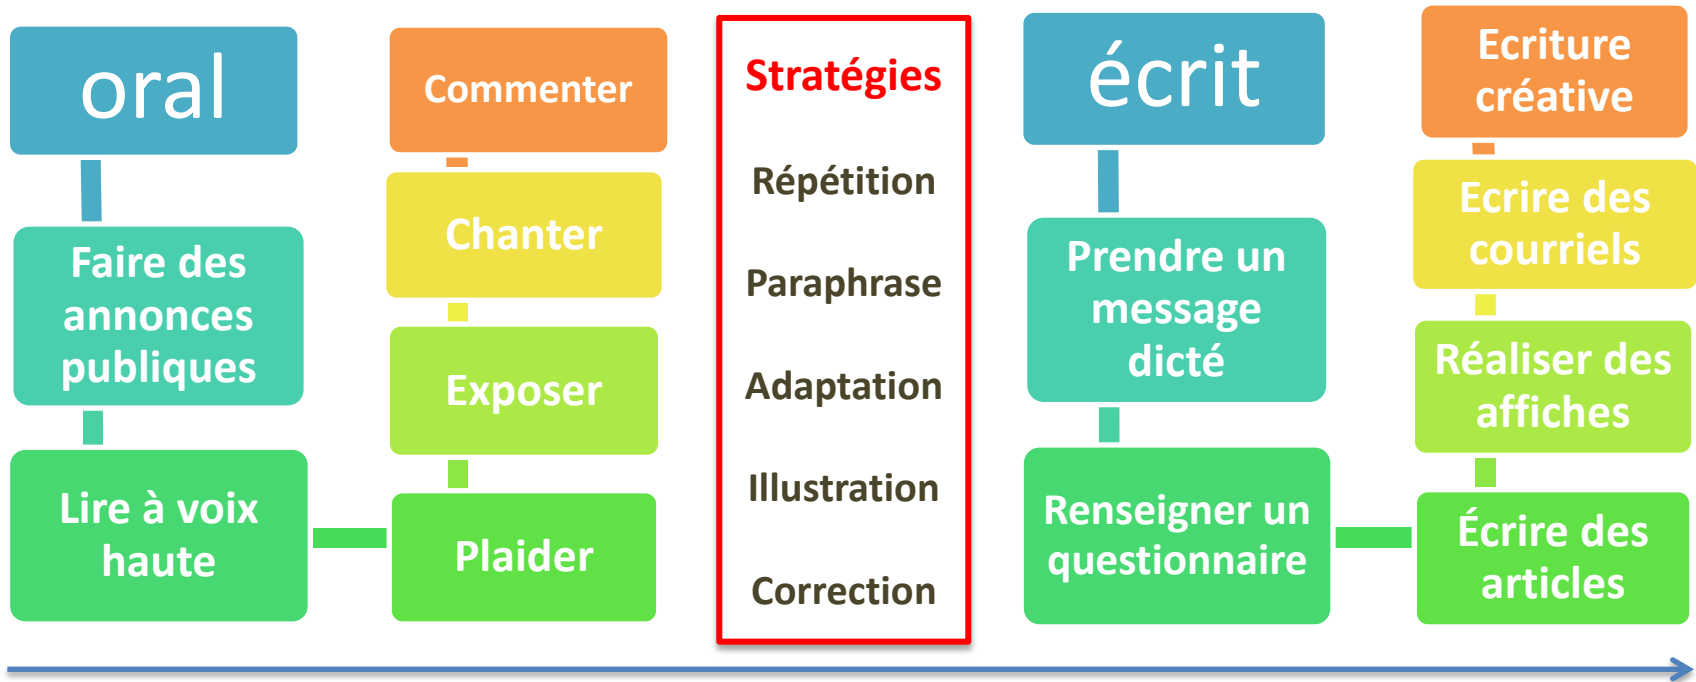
oral

Faire des annonces publiques

Lire à voix haute

Commenter

Chanter

Exposer

Plaider

Stratégies

Répétition

Paraphrase

Adaptation

Illustration

Correction

écrit

Prendre un message dicté

Renseigner un questionnaire

Ecriture créative

Ecrire des courriels

Réaliser des affiches

Écrire des articles